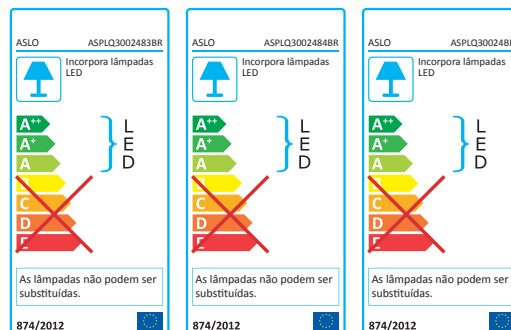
ASLO ASPLQ3002483BR
Incorpora lâmpadas LED
$A^{++}$
$A^{+}$
A
B
C
D
E
L
E
D
As lâmpadas não podem ser substituídas.
874/2012

ASLO ASPLQ3002484BR
Incorpora lâmpadas LED
$A^{++}$
$A^{+}$
A
B
C
D
E
L
E
D
As lâmpadas não podem ser substituídas.
874/2012

ASLO ASPLQ300248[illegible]
Incorpora lâmpadas LED
$A^{++}$
$A^{+}$
A
B
C
D
E
L
E
D
As lâmpadas não podem ser substituídas.
874/2012